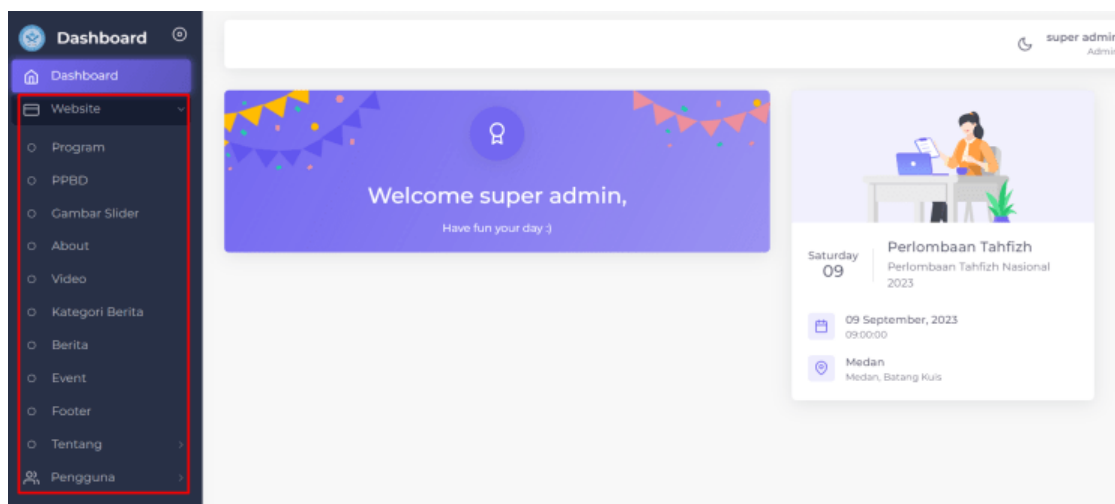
Dashboard

Dashboard

Website

Program

PPBD

Gambar Slider

About

Video

Kategori Berita

Berita

Event

Footer

Tentang

Pengguna

super admi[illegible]
Admi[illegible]

Welcome super admin,

Have fun your day :)

Saturday
09

Perlombaan Tahfizh

Perlombaan Tahfizh Nasional 2023

09 September, 2023
09:00:00

Medan
Medan, Batang Kuis